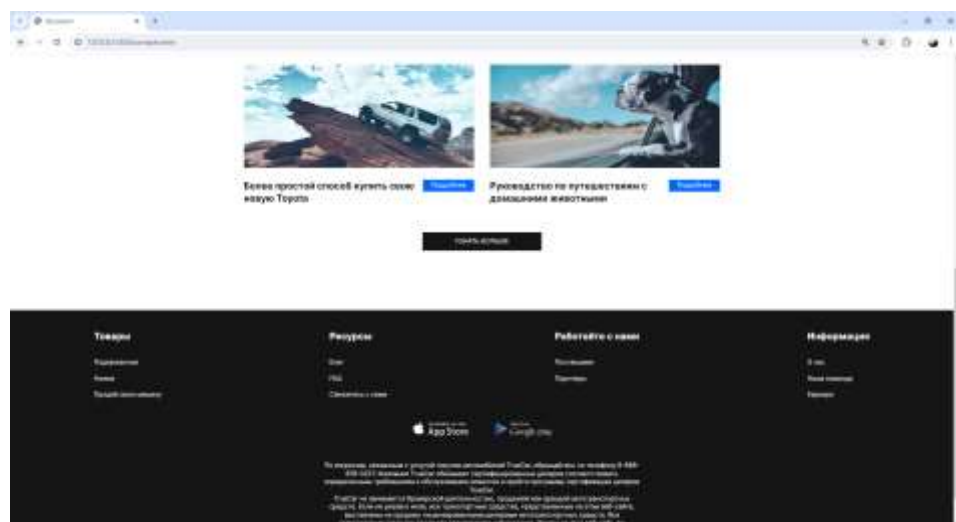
Более простой способ купить свою новую Toyota

Подробнее

Руководство по путешествиям с домашними животными

Подробнее

УЗНАТЬ БОЛЬШЕ

Товары

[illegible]

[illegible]

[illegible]

Ресурсы

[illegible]

FAQ

Связаться с нами

Работайте с нами

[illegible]

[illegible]

Информация

О нас

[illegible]

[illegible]

App Store

Google play

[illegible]